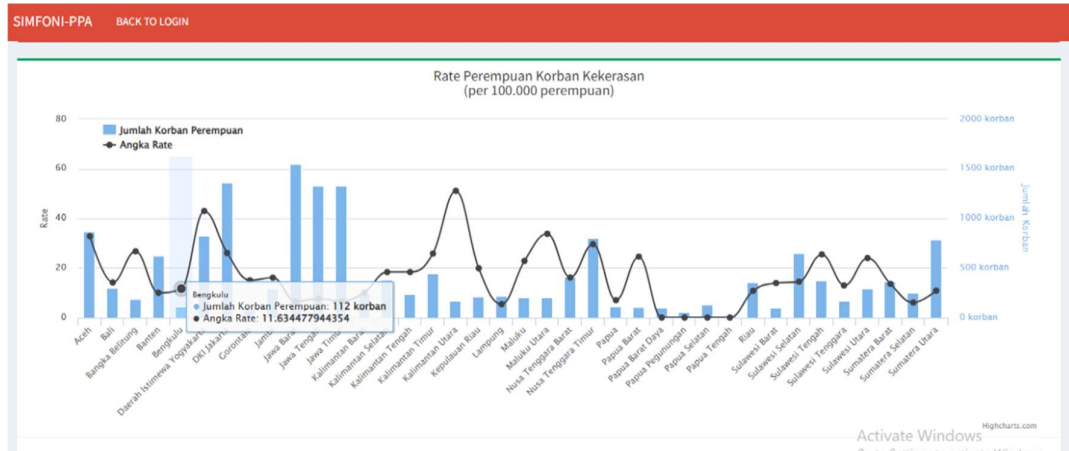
SIMFONI-PPA BACK TO LOGIN

Rate Perempuan Korban Kekerasan
(per 100.000 perempuan)

Jumlah Korban Perempuan
Angka Rate

80
60
40
20
0
Rate

2000 korban
1500 korban
1000 korban
500 korban
0 korban
Jumlah Korban

Bengkulu
Jumlah Korban Perempuan: 112 korban
Angka Rate: 11.634477944354

Aceh
Bali
Bangka Belitung
Banten
Bengkulu
Daerah Istimewa Yogyakarta
DKI Jakarta
Gorontalo
Jambi
Jawa Barat
Jawa Tengah
Jawa Timur
Kalimantan Barat
Kalimantan Selatan
Kalimantan Tengah
Kalimantan Timur
Kalimantan Utara
Kepulauan Riau
Lampung
Maluku
Maluku Utara
Nusa Tenggara Barat
Nusa Tenggara Timur
Papua
Papua Barat
Papua Barat Daya
Papua Pegunungan
Papua Selatan
Papua Tengah
Riau
Sulawesi Barat
Sulawesi Selatan
Sulawesi Tengah
Sulawesi Tenggara
Sulawesi Utara
Sumatera Barat
Sumatera Selatan
Sumatera Utara

Highcharts.com

Activate Windows